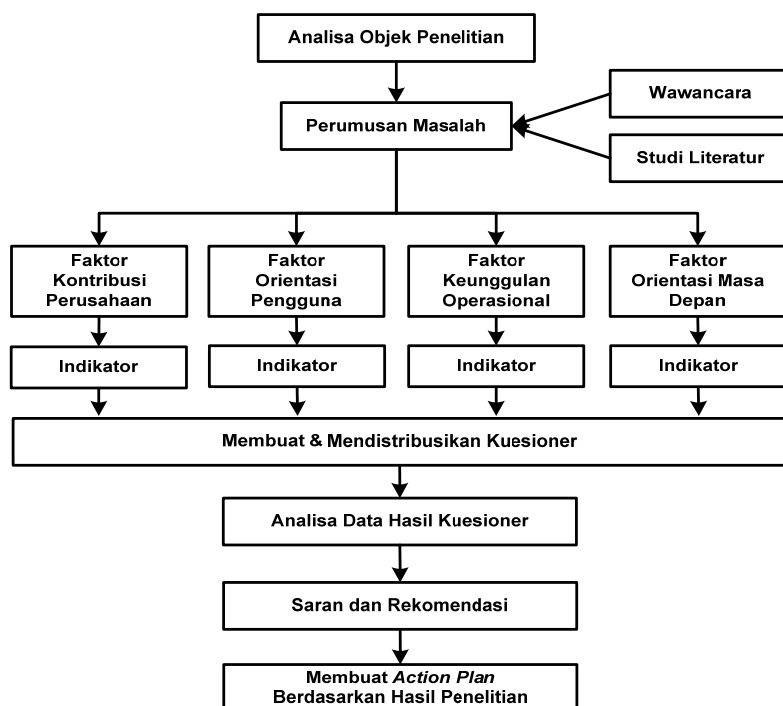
Analisa Objek Penelitian

Wawancara

Perumusan Masalah

Studi Literatur

Faktor Kontribusi Perusahaan

Faktor Orientasi Pengguna

Faktor Keunggulan Operasional

Faktor Orientasi Masa Depan

Indikator

Indikator

Indikator

Indikator

Membuat & Mendistribusikan Kuesioner

Analisa Data Hasil Kuesioner

Saran dan Rekomendasi

Membuat *Action Plan* Berdasarkan Hasil Penelitian